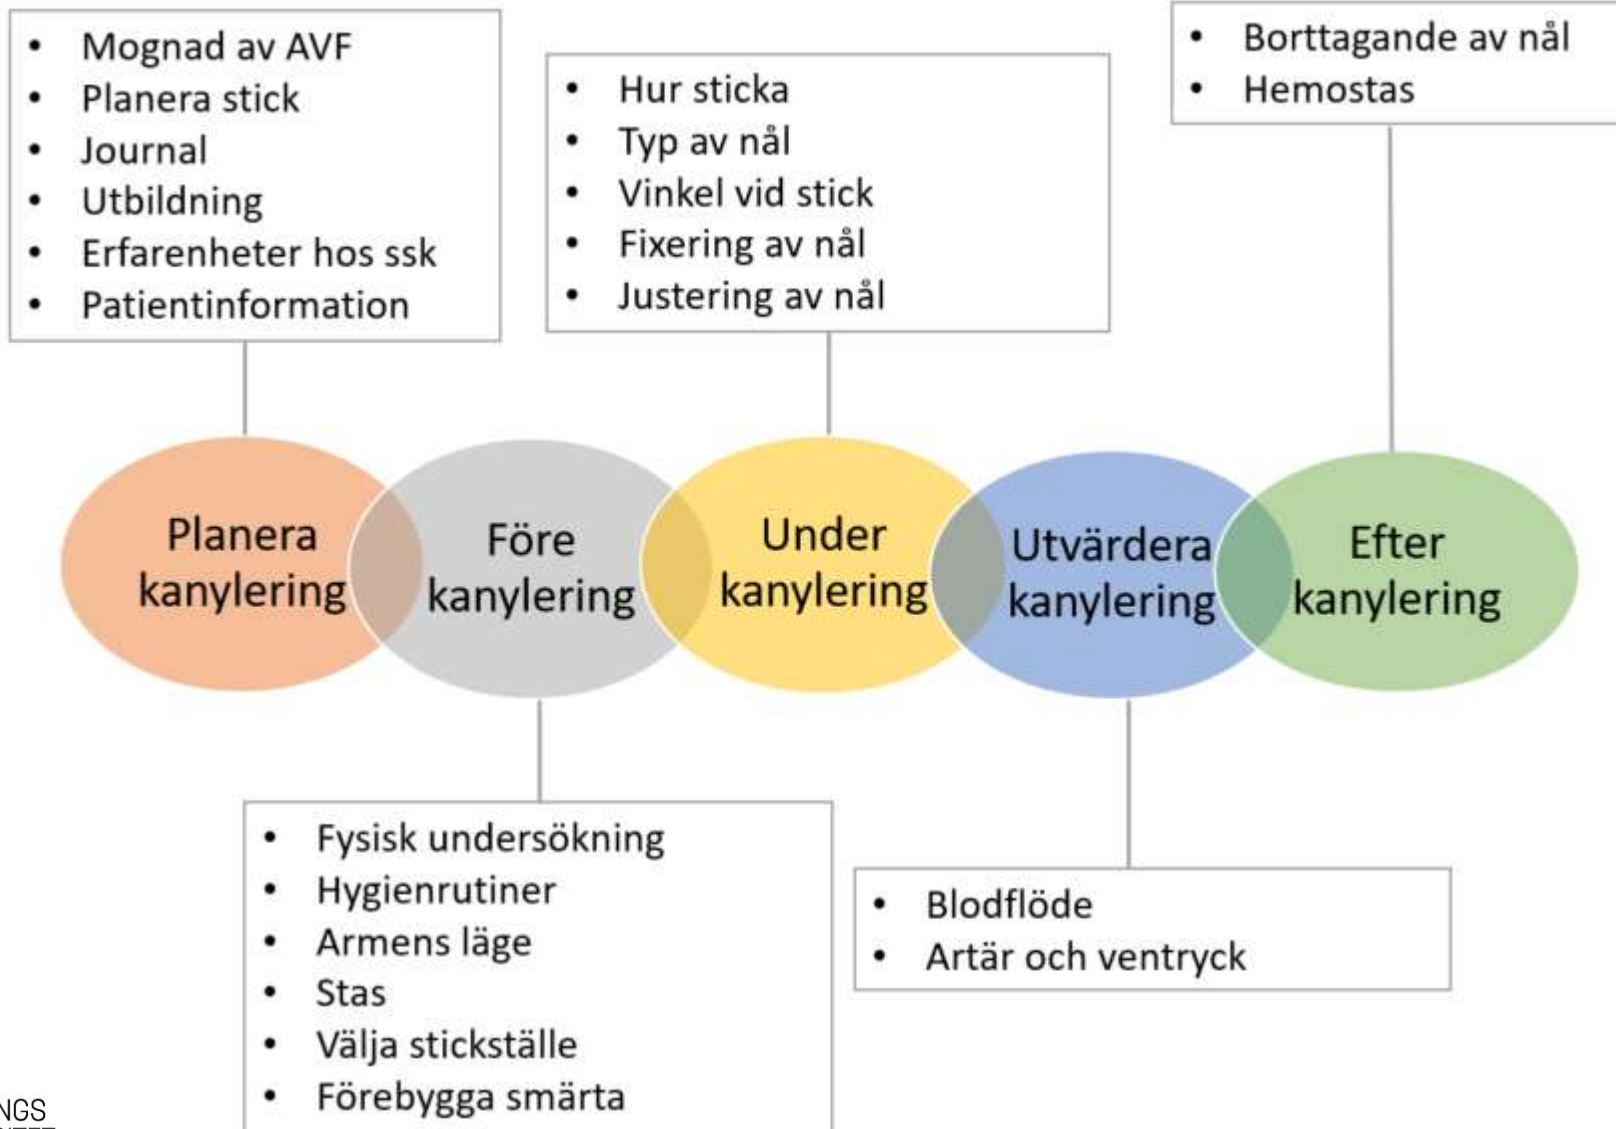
- Mognad av AVF
- Planera stick
- Journal
- Utbildning
- Erfarenheter hos ssk
- Patientinformation

- Hur sticka
- Typ av nål
- Vinkel vid stick
- Fixering av nål
- Justering av nål

- Borttagande av nål
- Hemostas

Planera kanylering

Före kanylering

Under kanylering

Utvärdera kanylering

Efter kanylering

- Fysisk undersökning
- Hygienrutiner
- Armens läge
- Stas
- Välja sticksställe
- Förebygga smärta

- Blodflöde
- Artär och ventryck

NGS
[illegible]